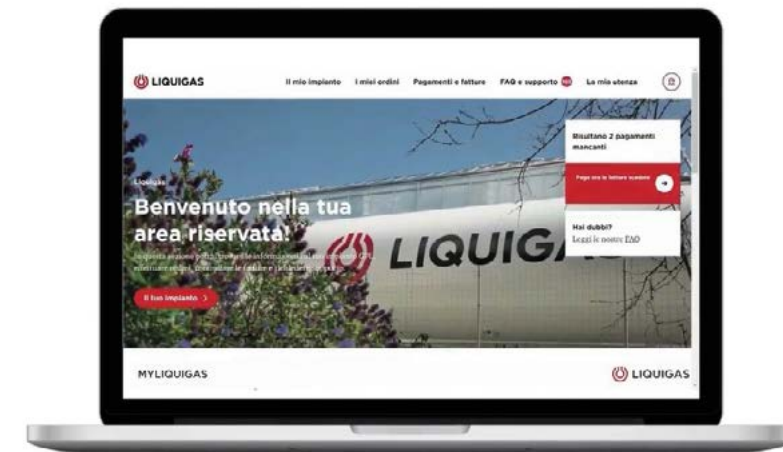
LIQUIGAS

Il mio impianto  I miei ordini  Pagamenti e fatture  FAQ e supporto  La mia utenza

Liquigas

Benvenuto nella tua area riservata!

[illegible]

Il tuo impianto >

LIQUIGAS

Risultano 2 pagamenti mancanti

Paga ora le fatture scadute

Hai dubbi?
Leggi le nostre FAQ

MYLIQUIGAS

LIQUIGAS